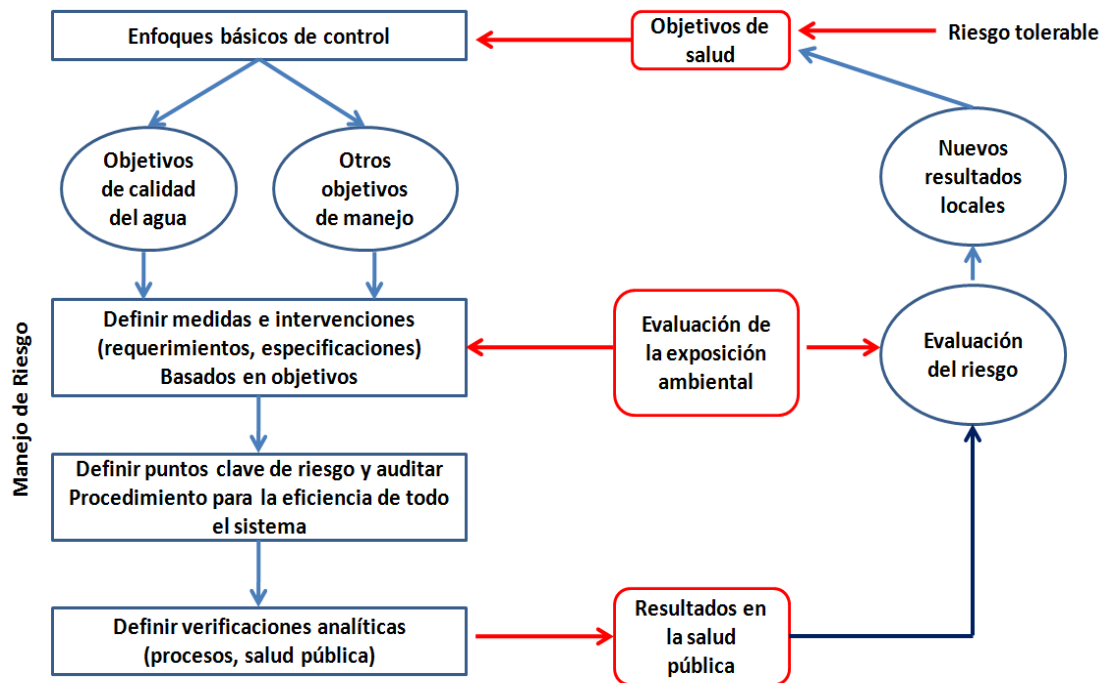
Enfoques básicos de control

Objetivos de salud

Riesgo tolerable

Objetivos de calidad del agua

Otros objetivos de manejo

Nuevos resultados locales

Manejo de Riesgo

Definir medidas e intervenciones (requerimientos, especificaciones) Basados en objetivos

Evaluación de la exposición ambiental

Evaluación del riesgo

Definir puntos clave de riesgo y auditar Procedimiento para la eficiencia de todo el sistema

Definir verificaciones analíticas (procesos, salud pública)

Resultados en la salud pública